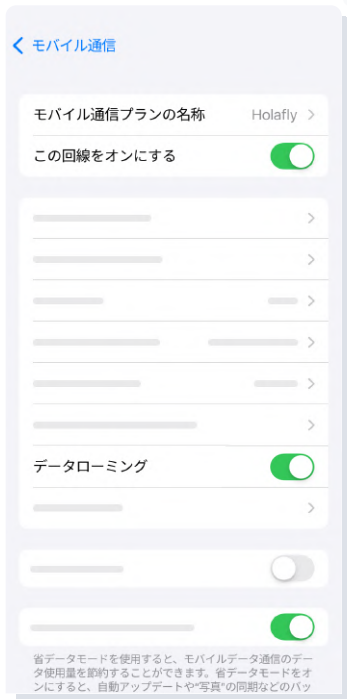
< モバイル通信

モバイル通信プランの名称 Holafly >

この回線をオンにする

データローミング

省データモードを使用すると、モバイルデータ通信のデータ使用量を節約することができます。省データモードをオンにすると、自動アップデートや"写真"の同期などのバッ